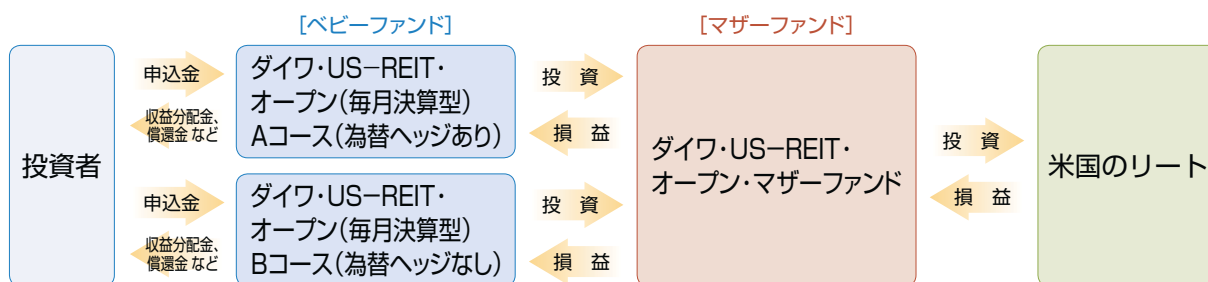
[ベビーファンド]

[マザーファンド]

投資者

申込金

収益分配金、償還金 など

ダイワ・US−REIT・オープン(毎月決算型) Aコース(為替ヘッジあり)

投 資

損 益

申込金

収益分配金、償還金 など

ダイワ・US−REIT・オープン(毎月決算型) Bコース(為替ヘッジなし)

投 資

損 益

ダイワ・US−REIT・オープン・マザーファンド

投 資

損 益

米国のリート